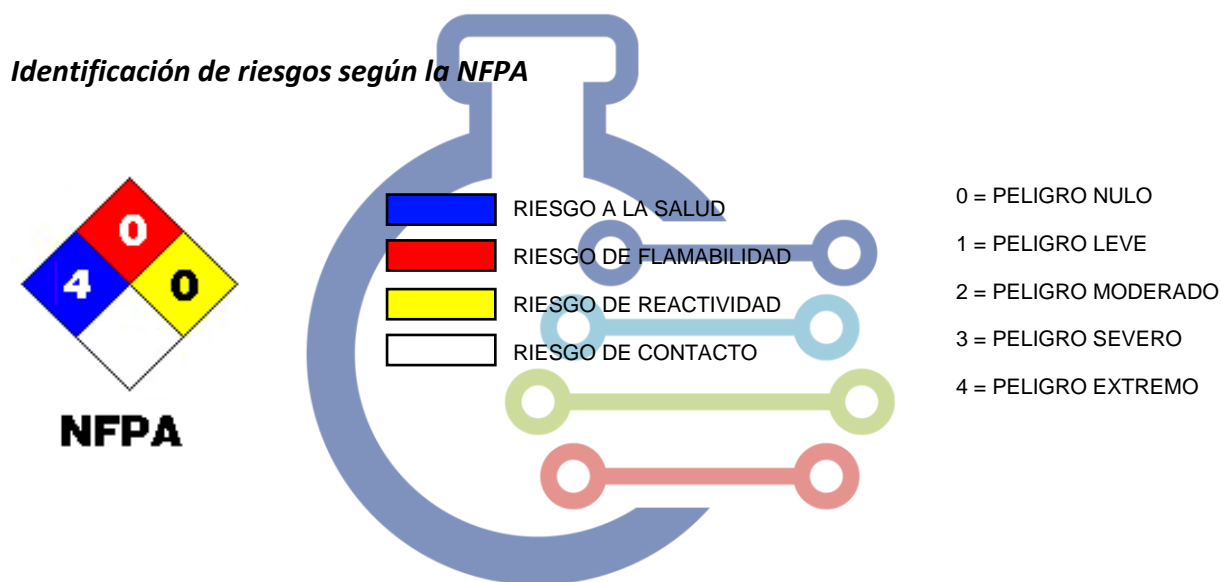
*Identificación de riesgos según la NFPA*

0
4
0

NFPA

RIESGO A LA SALUD
RIESGO DE FLAMABILIDAD
RIESGO DE REACTIVIDAD
RIESGO DE CONTACTO

0 = PELIGRO NULO
1 = PELIGRO LEVE
2 = PELIGRO MODERADO
3 = PELIGRO SEVERO
4 = PELIGRO EXTREMO